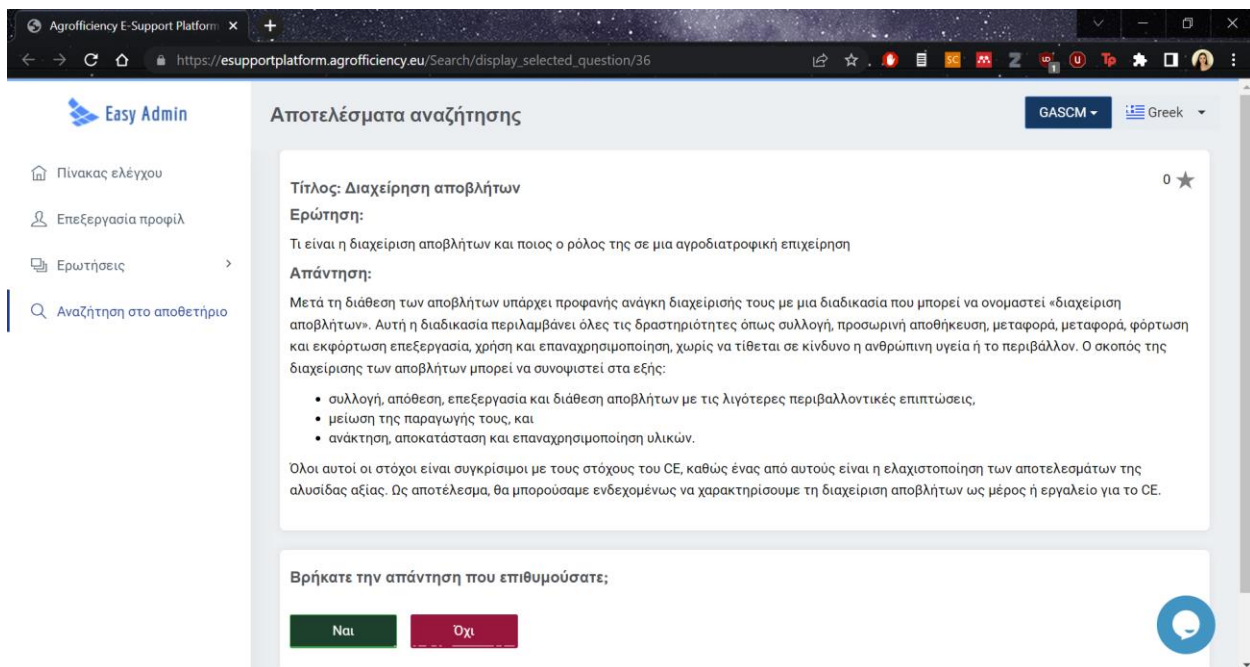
Agrofficiency E-Support Platform ×

https://esupportplatform.agrofficiency.eu/Search/display_selected_question/36

Easy Admin

Πίνακας ελέγχου

Επεξεργασία προφίλ

Ερωτήσεις

Αναζήτηση στο αποθετήριο

Αποτελέσματα αναζήτησης

GASCM

Greek

Τίτλος: Διαχείρηση αποβλήτων

0

Ερώτηση:

Τι είναι η διαχείριση αποβλήτων και ποιος ο ρόλος της σε μια αγροδιατροφική επιχείρηση

Απάντηση:

Μετά τη διάθεση των αποβλήτων υπάρχει προφανής ανάγκη διαχείρισής τους με μια διαδικασία που μπορεί να ονομαστεί «διαχείριση αποβλήτων». Αυτή η διαδικασία περιλαμβάνει όλες τις δραστηριότητες όπως συλλογή, προσωρινή αποθήκευση, μεταφορά, μεταφορά, φόρτωση και εκφόρτωση επεξεργασία, χρήση και επαναχρησιμοποίηση, χωρίς να τίθεται σε κίνδυνο η ανθρώπινη υγεία ή το περιβάλλον. Ο σκοπός της διαχείρισης των αποβλήτων μπορεί να συνοψιστεί στα εξής:

• συλλογή, απόθεση, επεξεργασία και διάθεση αποβλήτων με τις λιγότερες περιβαλλοντικές επιπτώσεις,
• μείωση της παραγωγής τους, και
• ανάκτηση, αποκατάσταση και επαναχρησιμοποίηση υλικών.

Όλοι αυτοί οι στόχοι είναι συγκρίσιμοι με τους στόχους του CE, καθώς ένας από αυτούς είναι η ελαχιστοποίηση των αποτελεσμάτων της αλυσίδας αξίας. Ως αποτέλεσμα, θα μπορούσαμε ενδεχομένως να χαρακτηρίσουμε τη διαχείριση αποβλήτων ως μέρος ή εργαλείο για το CE.

Βρήκατε την απάντηση που επιθυμούσατε;

Ναι

Όχι